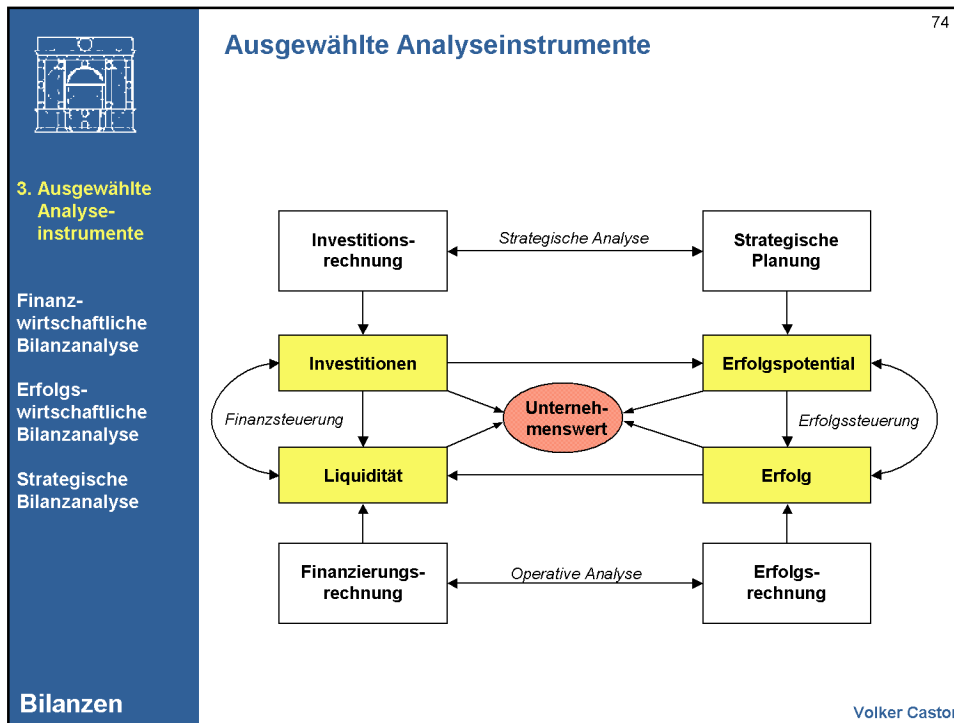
74

3. Ausgewählte Analyseinstrumente

Finanzwirtschaftliche Bilanzanalyse

Erfolgswirtschaftliche Bilanzanalyse

Strategische Bilanzanalyse

Bilanzen

Ausgewählte Analyseinstrumente

Investitionsrechnung

Strategische Analyse

Strategische Planung

Investitionen

Erfolgspotential

Finanzsteuerung

Unternehmenswert

Erfolgssteuerung

Liquidität

Erfolg

Finanzierungsrechnung

Operative Analyse

Erfolgsrechnung

Volker Castor